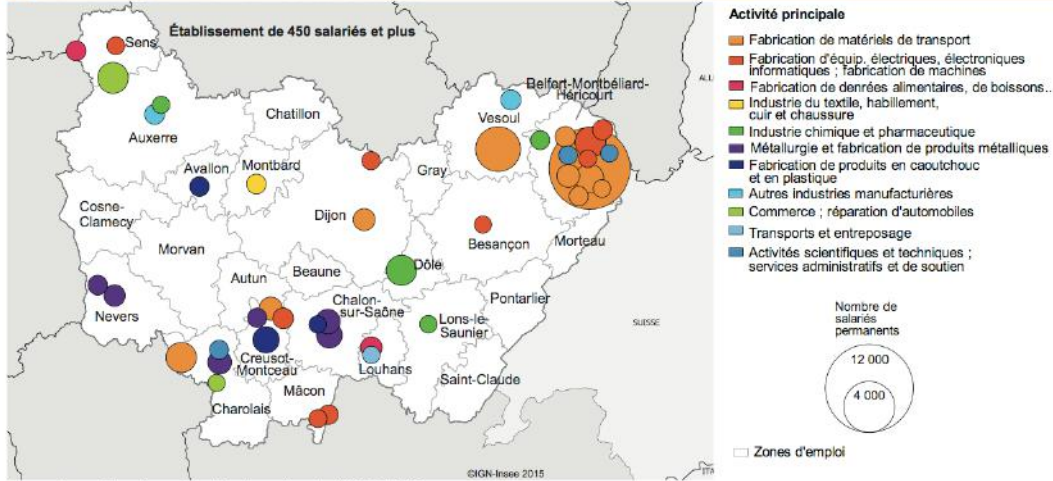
Établissement de 450 salariés et plus

Sens
Auxerre
Chatillon
Avallon
Montbard
Cosne-Clamecy
Morvan
Dijon
Gray
Vesoul
Belfort-Montbéliard-Héricourt
Besançon
Morteau
Autun
Beaune
Dôle
Nevers
Chalon-sur-Saône
Lons-le-Saunier
Pontarlier
Creusot-Montceau
Louhans
Saint-Claude
Charolais
Mâcon
SUISSE
ALL
ITA
©IGN-Insee 2015

Activité principale
Fabrication de matériels de transport
Fabrication d'équip. électriques, électroniques informatiques ; fabrication de machines
Fabrication de denrées alimentaires, de boissons..
Industrie du textile, habillement, cuir et chaussure
Industrie chimique et pharmaceutique
Métallurgie et fabrication de produits métalliques
Fabrication de produits en caoutchouc et en plastique
Autres industries manufacturières
Commerce ; réparation d'automobiles
Transports et entreposage
Activités scientifiques et techniques ; services administratifs et de soutien

Nombre de salariés permanents
12 000
4 000

Zones d'emploi